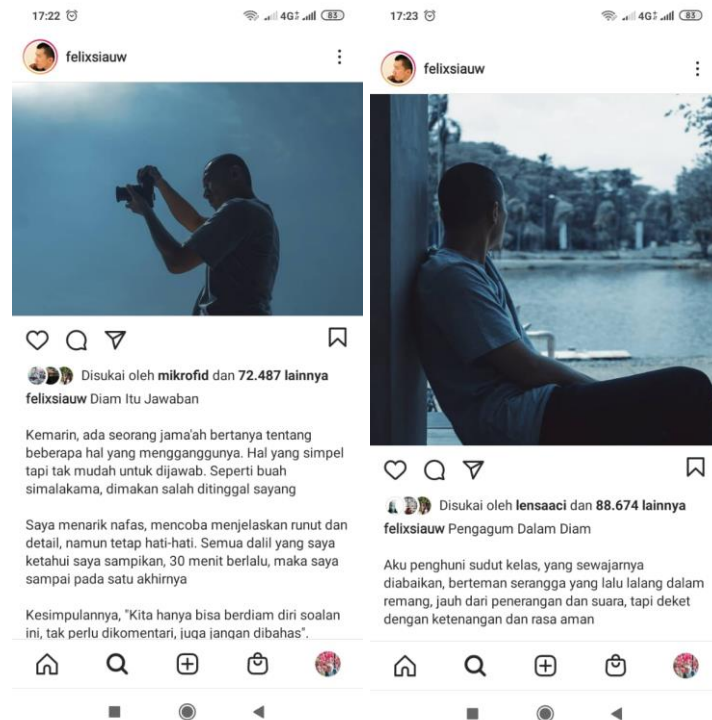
17:22 ⏰ 4G 83

felixsiauw

Disukai oleh **mikrofid** dan **72.487 lainnya**

**felixsiauw** Diam Itu Jawaban

Kemarin, ada seorang jama'ah bertanya tentang beberapa hal yang mengganggunya. Hal yang simpel tapi tak mudah untuk dijawab. Seperti buah simalakama, dimakan salah ditinggal sayang

Saya menarik nafas, mencoba menjelaskan runut dan detail, namun tetap hati-hati. Semua dalil yang saya ketahui saya sampikan, 30 menit berlalu, maka saya sampai pada satu akhirnya

Kesimpulannya, "Kita hanya bisa berdiam diri soalan ini, tak perlu dikomentari, juga jangan dibahas".

17:23 ⏰ 4G 83

felixsiauw

Disukai oleh **lensaaci** dan **88.674 lainnya**

**felixsiauw** Pengagum Dalam Diam

Aku penghuni sudut kelas, yang sewajarnya diabaikan, berteman serangga yang lalu lalang dalam remang, jauh dari penerangan dan suara, tapi deket dengan ketenangan dan rasa aman